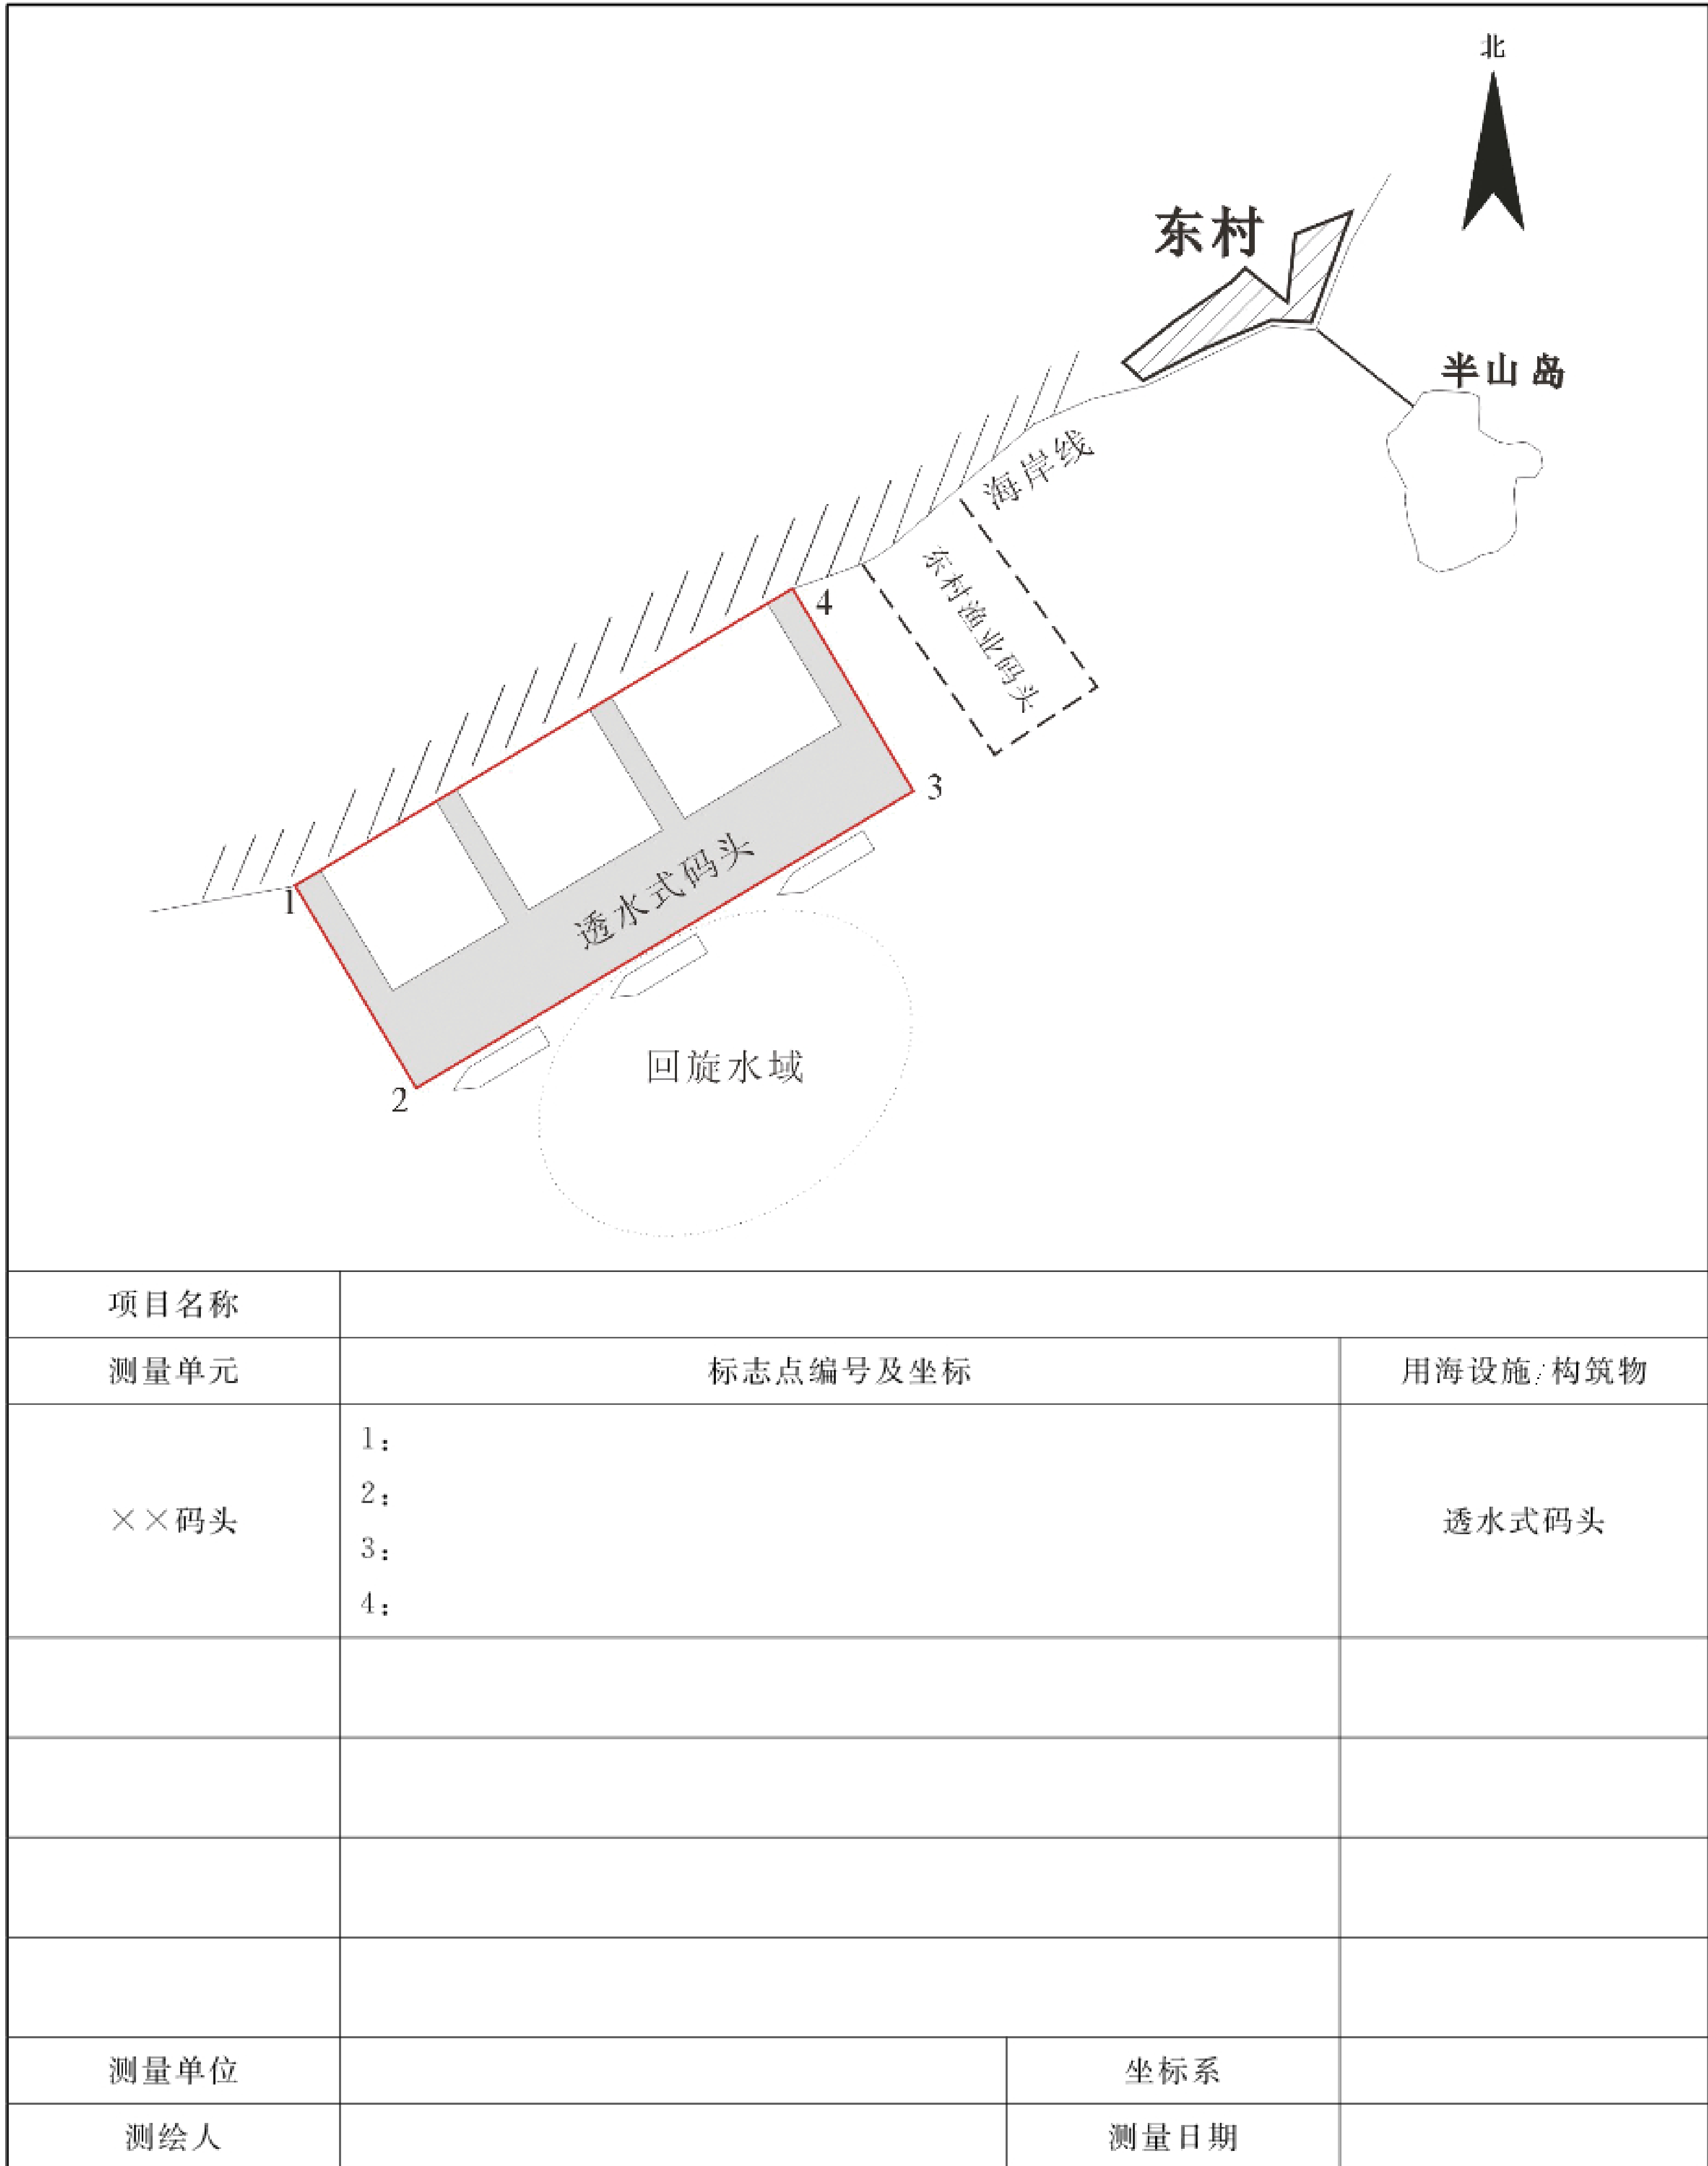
北

东村

半山岛

海岸线

东村渔业码头

4

3

1

2

透水式码头

回旋水域

| 项目名称 | | | |
|---|---|---|---|
| 测量单元 | 标志点编号及坐标 | | 用海设施/构筑物 |
| ××码头 | 1：<br>2：<br>3：<br>4： | | 透水式码头 |
| | | | |
| | | | |
| | | | |
| | | | |
| 测量单位 | | 坐标系 | |
| 测绘人 | | 测量日期 | |